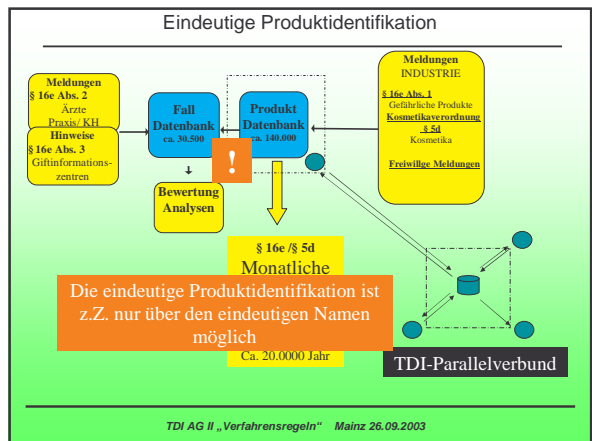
Eindeutige Produktidentifikation

Meldungen
§ 16e Abs. 2
Ärzte
Praxis/ KH

Hinweise
§ 16e Abs. 3
Giftinformations-zentren

Fall Datenbank
ca. 30.500

Produkt Datenbank
ca. 140.000

!

Meldungen
INDUSTRIE
§ 16e Abs. 1
Gefährliche Produkte
Kosmetikaverordnung
§ 5d
Kosmetika
Freiwillige Meldungen

Bewertung Analysen

§ 16e /§ 5d
Monatliche

Die eindeutige Produktidentifikation ist z.Z. nur über den eindeutigen Namen möglich

Ca. 20.0000 Jahr

TDI-Parallelverbund

TDI AG II „Verfahrensregeln" Mainz 26.09.2003